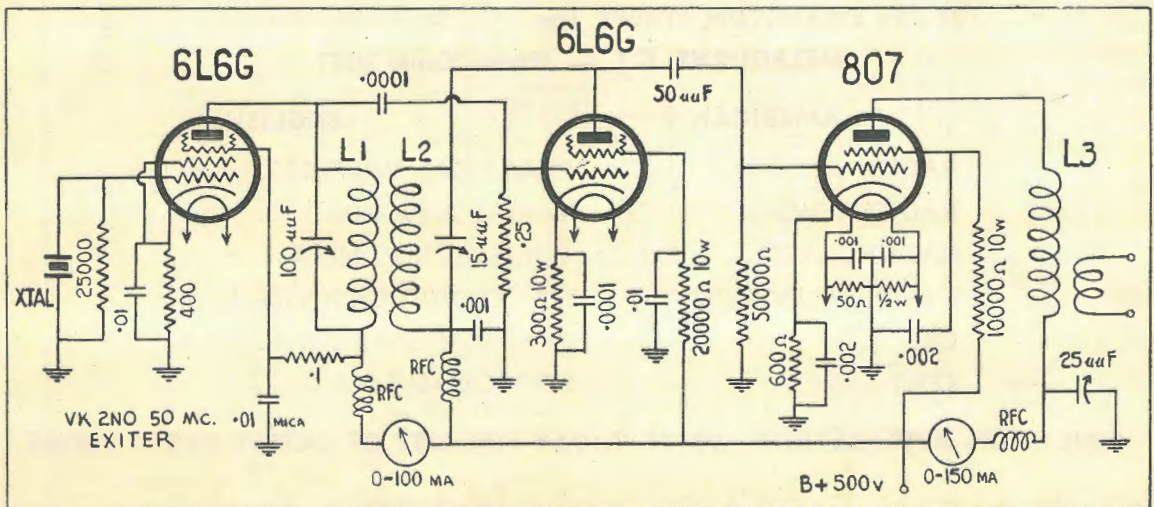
6L6G

6L6G

807

·0001

50 uuF

L1

L2

L3

XTAL

25000

·01

400

100 uuF

15 uuF

·25

·001

300Ω 10w

·0001

·01

20000Ω 10w

50000Ω

·001

·001

50Ω

½w

10000Ω 10w

600Ω

·002

·002

25 uuF

·1

RFC

RFC

RFC

VK 2NO 50 MC. EXITER

·01 MICA

0-100 MA

B+ 500v

0-150 MA